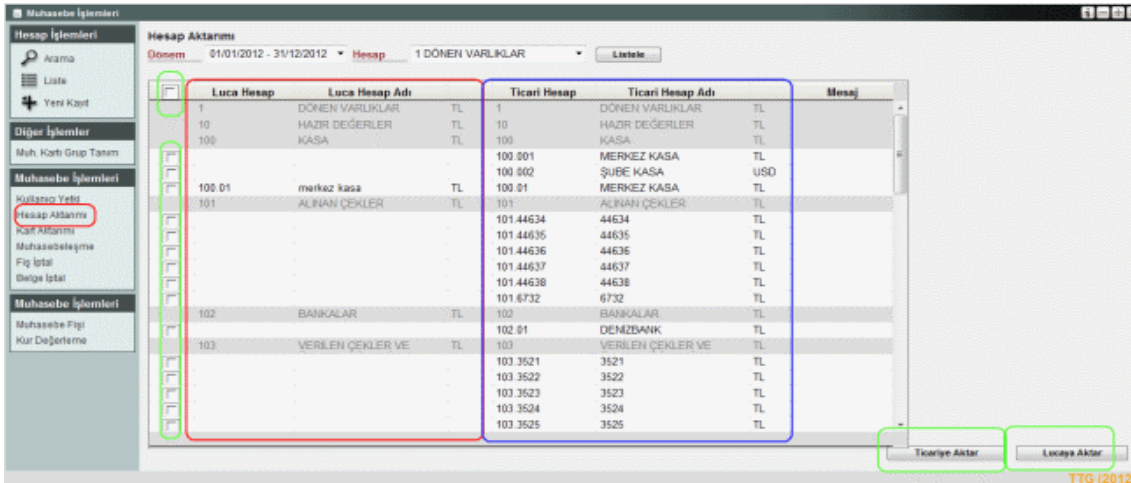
Muhasebe İşlemleri

Hesap İşlemleri
Arama
Liste
Yeni Kayıt

Diğer İşlemler
Muh. Kartı Grup Tanım

Muhasebe İşlemleri
Kullanıcı Yetki
Hesap Aktarımı
Kart Aktarımı
Muhasebeleşme
Fiş İptal
Belge İptal

Muhasebe İşlemleri
Muhasebe Fişi
Kur Değerleme

Hesap Aktarımı
Dönem 01/01/2012 - 31/12/2012 Hesap 1 DÖNEN VARLIKLAR Listele

| | Luca Hesap | Luca Hesap Adı | | Ticari Hesap | Ticari Hesap Adı | | Mesaj |
|---|---|---|---|---|---|---|---|
| | 1 | DÖNEN VARLIKLAR | TL | 1 | DÖNEN VARLIKLAR | TL | |
| | 10 | HAZIR DEĞERLER | TL | 10 | HAZIR DEĞERLER | TL | |
| | 100 | KASA | TL | 100 | KASA | TL | |
| | | | | 100.001 | MERKEZ KASA | TL | |
| | | | | 100.002 | ŞUBE KASA | USD | |
| | 100.01 | merkez kasa | TL | 100.01 | MERKEZ KASA | TL | |
| | 101 | ALINAN ÇEKLER | TL | 101 | ALINAN ÇEKLER | TL | |
| | | | | 101.44634 | 44634 | TL | |
| | | | | 101.44635 | 44635 | TL | |
| | | | | 101.44636 | 44636 | TL | |
| | | | | 101.44637 | 44637 | TL | |
| | | | | 101.44638 | 44638 | TL | |
| | | | | 101.6732 | 6732 | TL | |
| | 102 | BANKALAR | TL | 102 | BANKALAR | TL | |
| | | | | 102.01 | DENİZBANK | TL | |
| | 103 | VERİLEN ÇEKLER VE | TL | 103 | VERİLEN ÇEKLER VE | TL | |
| | | | | 103.3521 | 3521 | TL | |
| | | | | 103.3522 | 3522 | TL | |
| | | | | 103.3523 | 3523 | TL | |
| | | | | 103.3524 | 3524 | TL | |
| | | | | 103.3525 | 3525 | TL | |

Ticariye Aktar
Lucaya Aktar
TTG (2012